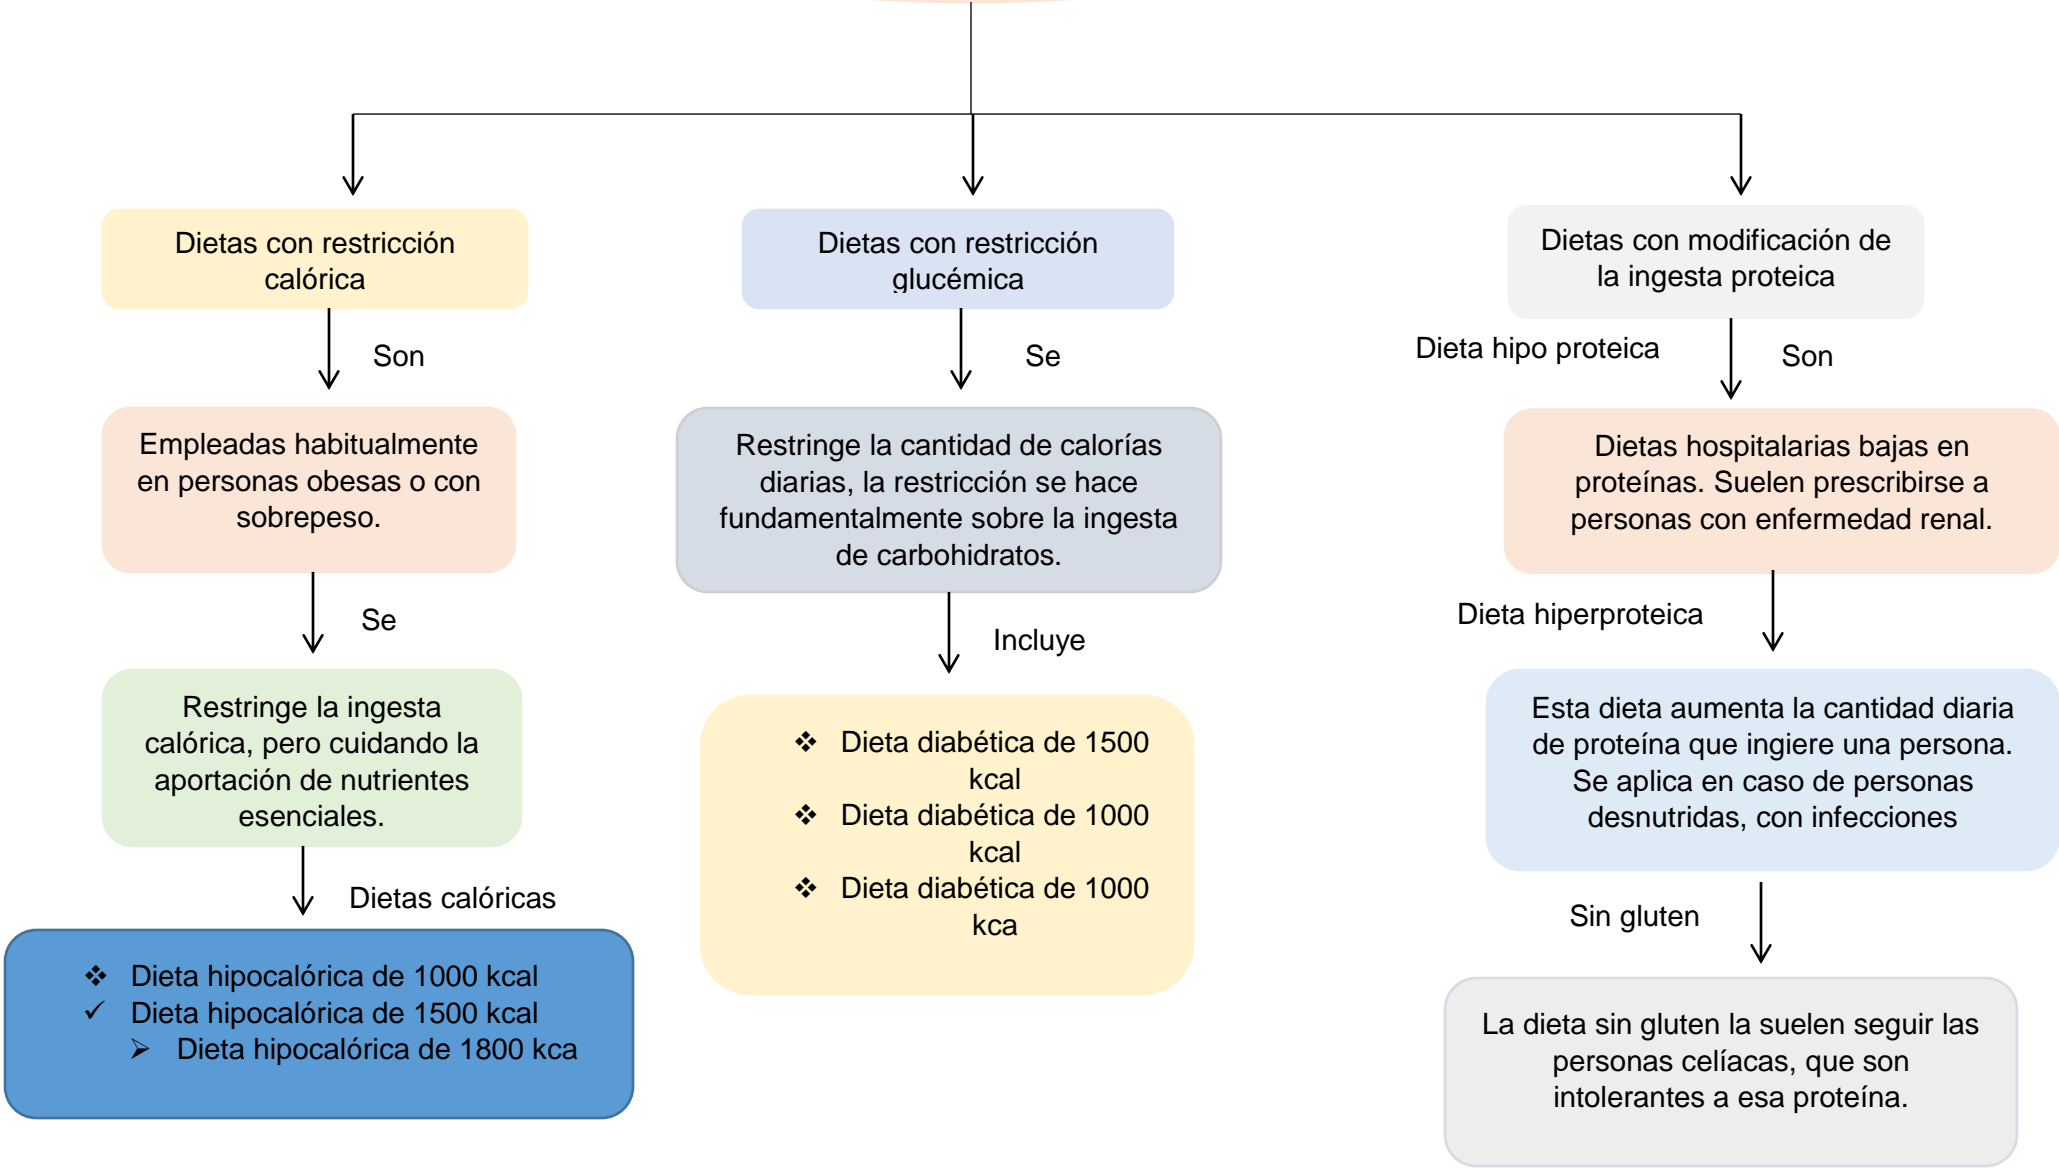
Dietas con restricción calórica

Son

Empleadas habitualmente en personas obesas o con sobrepeso.

Se

Restringe la ingesta calórica, pero cuidando la aportación de nutrientes esenciales.

Dietas calóricas

❖ Dieta hipocalórica de 1000 kcal
✓ Dieta hipocalórica de 1500 kcal
➢ Dieta hipocalórica de 1800 kca

Dietas con restricción glucémica

Se

Restringe la cantidad de calorías diarias, la restricción se hace fundamentalmente sobre la ingesta de carbohidratos.

Incluye

❖ Dieta diabética de 1500 kcal
❖ Dieta diabética de 1000 kcal
❖ Dieta diabética de 1000 kca

Dietas con modificación de la ingesta proteica

Dieta hipo proteica

Son

Dietas hospitalarias bajas en proteínas. Suelen prescribirse a personas con enfermedad renal.

Dieta hiperproteica

Esta dieta aumenta la cantidad diaria de proteína que ingiere una persona. Se aplica en caso de personas desnutridas, con infecciones

Sin gluten

La dieta sin gluten la suelen seguir las personas celíacas, que son intolerantes a esa proteína.